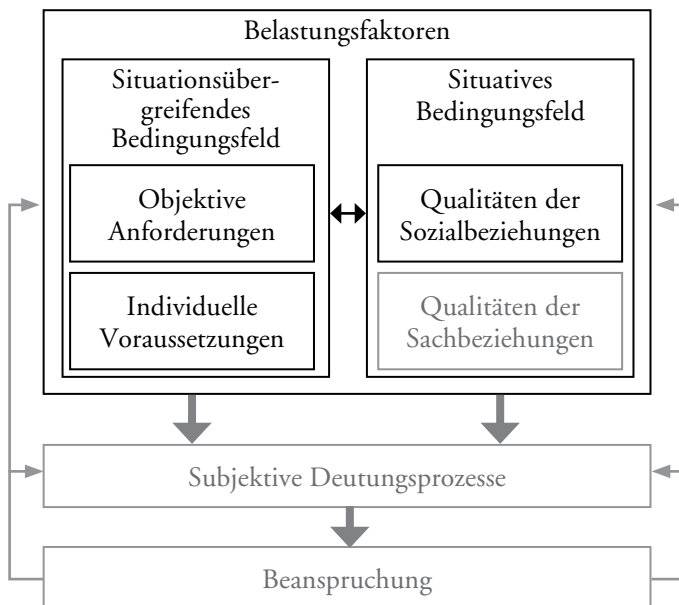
Belastungsfaktoren

Situationsübergreifendes Bedingungsfeld

Objektive Anforderungen

Individuelle Voraussetzungen

Situatives Bedingungsfeld

Qualitäten der Sozialbeziehungen

Qualitäten der Sachbeziehungen

Subjektive Deutungsprozesse

Beanspruchung